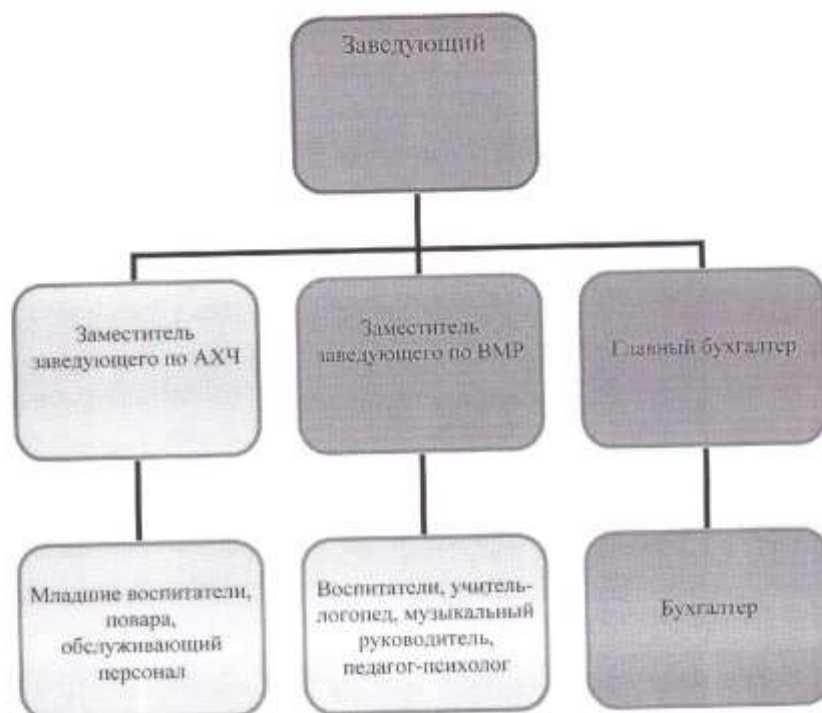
Заведующий

Заместитель заведующего по АХЧ

Заместитель заведующего по ВМР

Главный бухгалтер

Младшие воспитатели, повара, обслуживающий персонал

Воспитатели, учитель-логопед, музыкальный руководитель, педагог-психолог

Бухгалтер